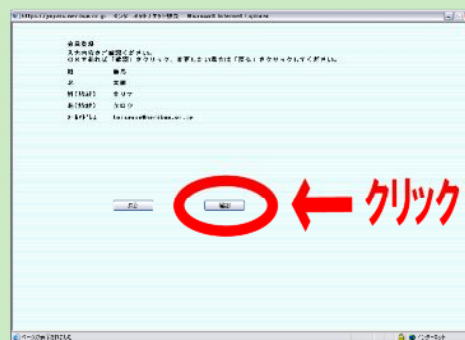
https://pay.esc.nex.tsue.co.jp - Microsoft Internet Explorer

会員登録
入力内容をご確認ください。
ＯＫであれば「確認」をクリック、変更したい場合は「戻る」をクリックしてください。

姓　　　　　鈴木
名　　　　　太郎
姓（カナ）　スズキ
名（カナ）　タロウ
メールアドレス　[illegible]

戻る　　確認

クリック

ページが表示されました　　インターネット